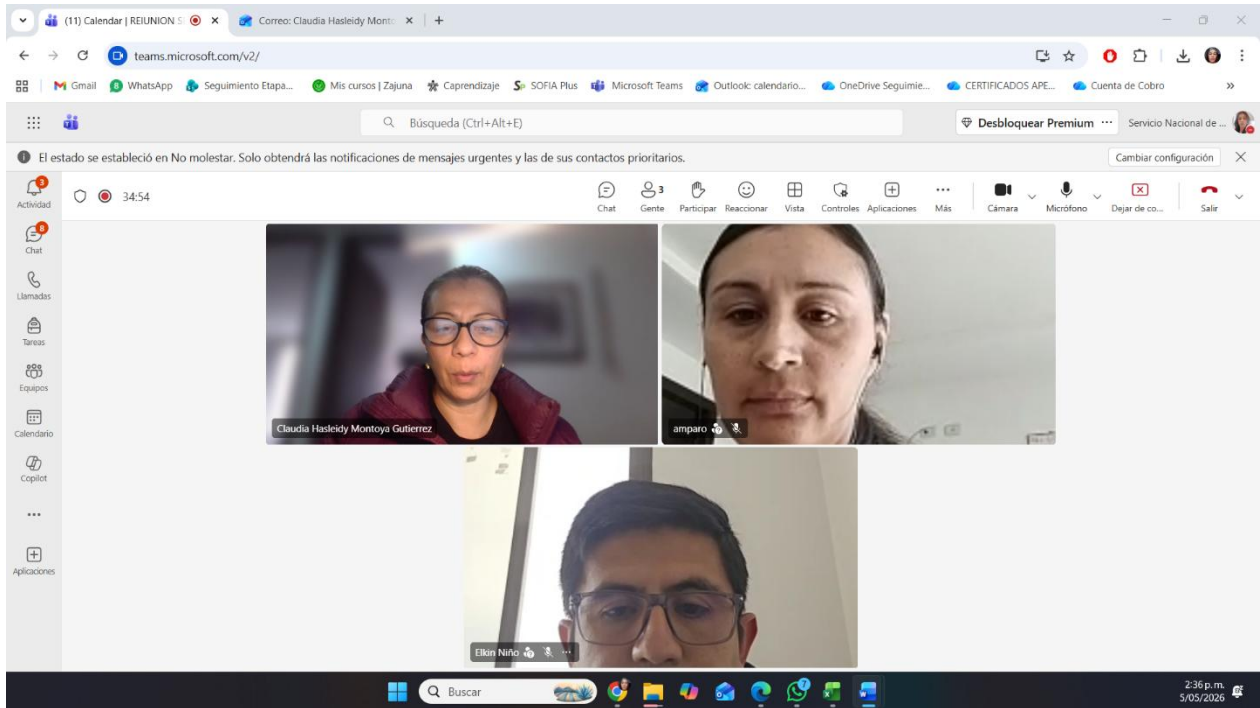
(11) Calendar | REIUNION S
Correo: Claudia Hasleidy Monto
teams.microsoft.com/v2/
Gmail WhatsApp Seguimiento Etapa... Mis cursos | Zajuna Caprendizaje SOFIA Plus Microsoft Teams Outlook: calendario... OneDrive Seguimie... CERTIFICADOS APE... Cuenta de Cobro
Búsqueda (Ctrl+Alt+E)
Desbloquear Premium ··· Servicio Nacional de ...
El estado se estableció en No molestar. Solo obtendrá las notificaciones de mensajes urgentes y las de sus contactos prioritarios.
Cambiar configuración
Actividad
Chat
Llamadas
Tareas
Equipos
Calendario
Copilot
...
Aplicaciones
34:54
Chat Gente Participar Reaccionar Vista Controles Aplicaciones Más Cámara Micrófono Dejar de co... Salir
3
Claudia Hasleidy Montoya Gutierrez
amparo
Elkin Niño
Buscar
2:36 p.m.
5/05/2026